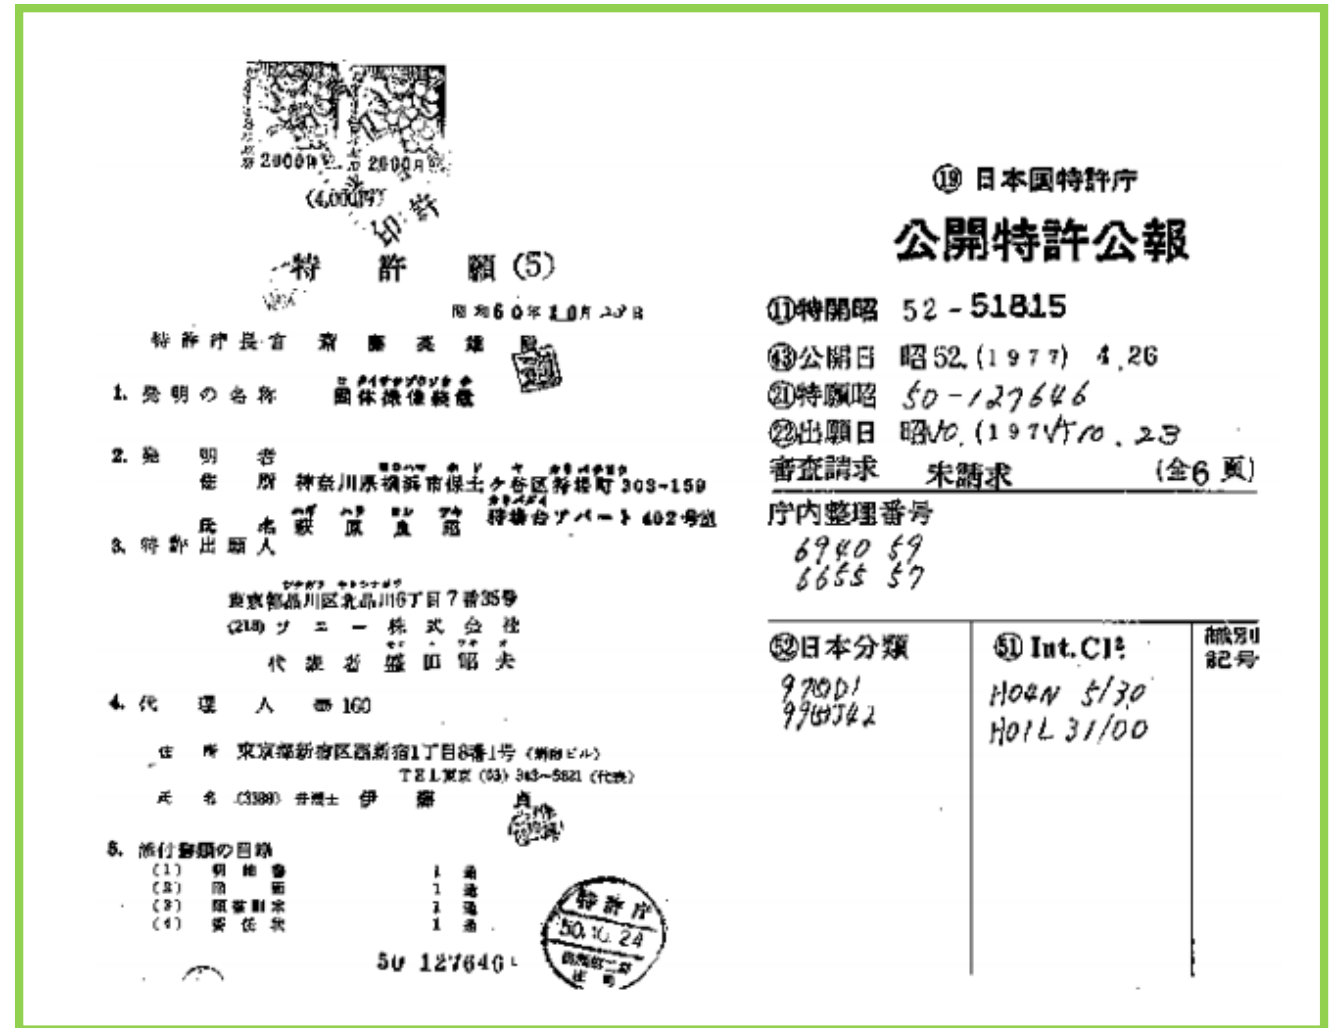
2000円 2000円
(4,000円)
印 紙

特 許 願 (5)

昭和50年10月23日

特許庁長官 斎藤英雄 殿

1. 発明の名称 固体撮像装置

2. 発明者
住所 神奈川県横浜市保土ケ谷区狩場町303-159 狩場台アパート402号館
氏名 萩原良昭

3. 特許出願人
東京都品川区北品川6丁目7番35号
(218) ソニー株式会社
代表者 盛田昭夫

4. 代理人 〒160
住所 東京都新宿区西新宿1丁目8番1号 (新宿ビル)
TEL 東京 (03) 343-5821 (代表)
氏名 (3388) 弁理士 伊藤 貞

5. 添付書類の目録
(1) 明細書 1通
(2) 図面 1通
(3) 願書副本 1通
(4) 委任状 1通

50 127646

特許庁
50.10.24

⑲ 日本国特許庁
公開特許公報

⑪特開昭 52-51815
㊸公開日 昭52.(1977) 4.26
㉑特願昭 50-127646
㉒出願日 昭50.(1975)10.23
審査請求 未請求 (全6 頁)
庁内整理番号
6940 59
6655 57

㊾日本分類
97(7)D1
99(5)J42

㊿ Int.Cl².
H04N 5/30
H01L 31/00

識別記号